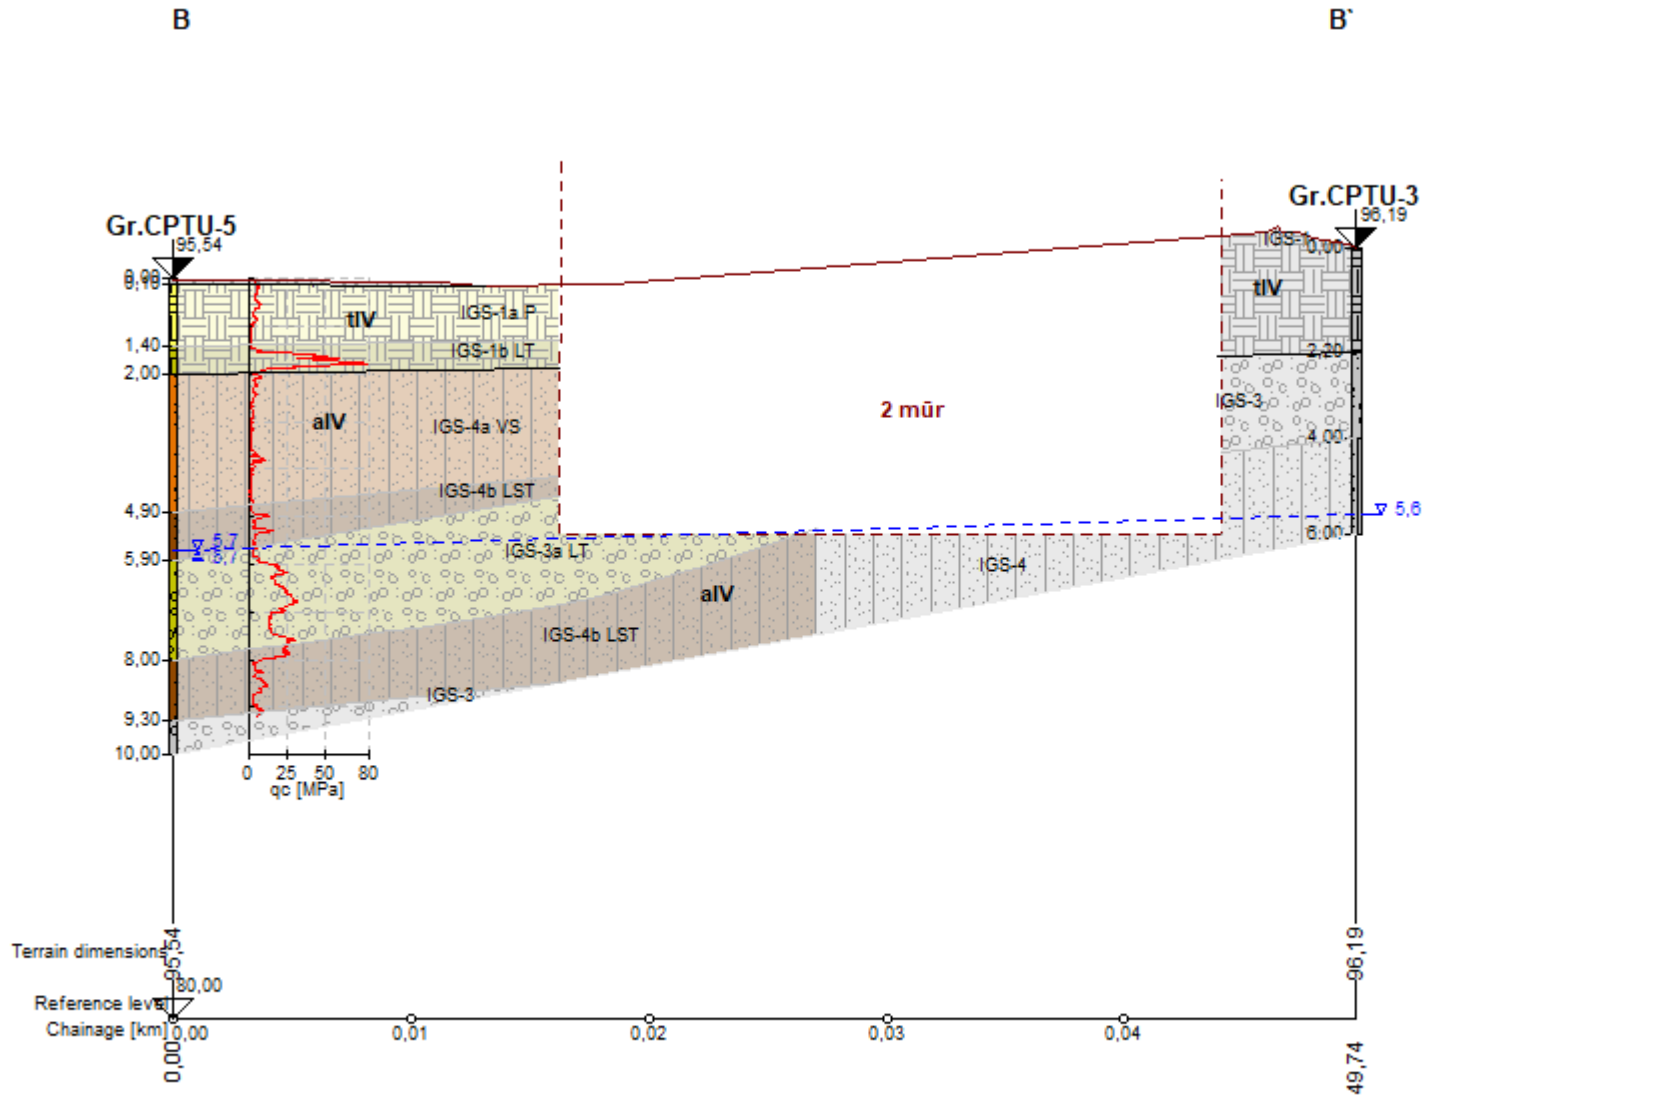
B

B`

Gr.CPTU-5
95,54

Gr.CPTU-3
96,19

0,00
0,10
1,40
2,00
4,90
5,90
8,00
9,30
10,00

5,7
5,7

tlV
IGS-1a P
IGS-1b LT
alV
IGS-4a VS
IGS-4b LST
IGS-3a LT
alV
IGS-4b LST
IGS-3

0 25 50 80
qc [MPa]

2 mür

IGS-1
0,00
tlV
2,20
IGS-3
4,00
5,6
6,00
IGS-4

Terrain dimensions
95,54
96,19
80,00
Reference level
Chainage [km]
0,00
0,00
0,01
0,02
0,03
0,04
49,74